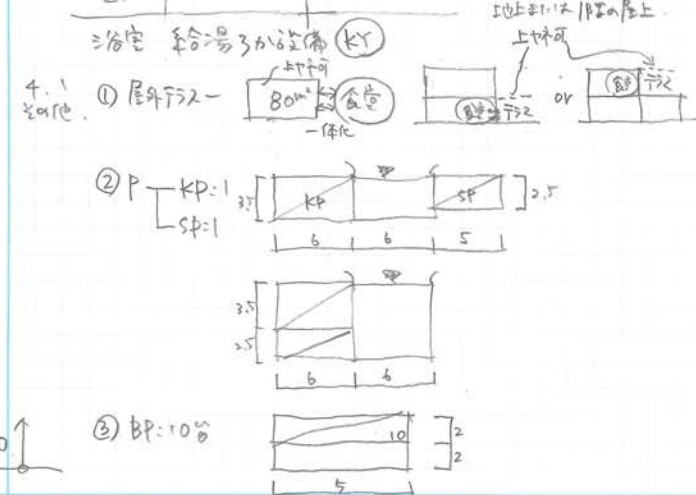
浴室 給湯ろか設備 (KY)

地上または1階の屋上

上ヤネ可

4.1 その他

① 屋外テラス― 80m² ⇔ 食堂

上ヤネ可

一体化

食堂 テラス

or

食堂 テラス

② P ┬ KP:1
　　└ SP:1

3.5

KP

SP

2.5

6　6　5

3.5

2.5

6　6

③ BP:10台

10

2

2

5